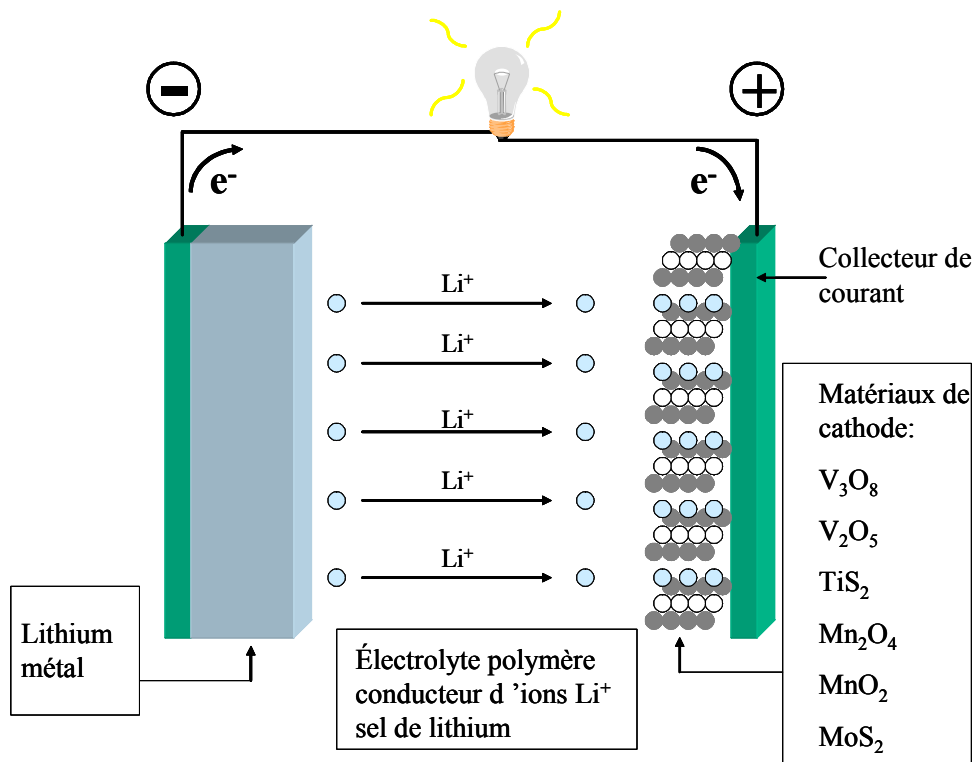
−

+

$e^-$

$e^-$

$Li^+$

$Li^+$

$Li^+$

$Li^+$

$Li^+$

Collecteur de courant

Matériaux de cathode:

$V_3O_8$

$V_2O_5$

$TiS_2$

$Mn_2O_4$

$MnO_2$

$MoS_2$

Lithium métal

Électrolyte polymère conducteur d 'ions $Li^+$ sel de lithium